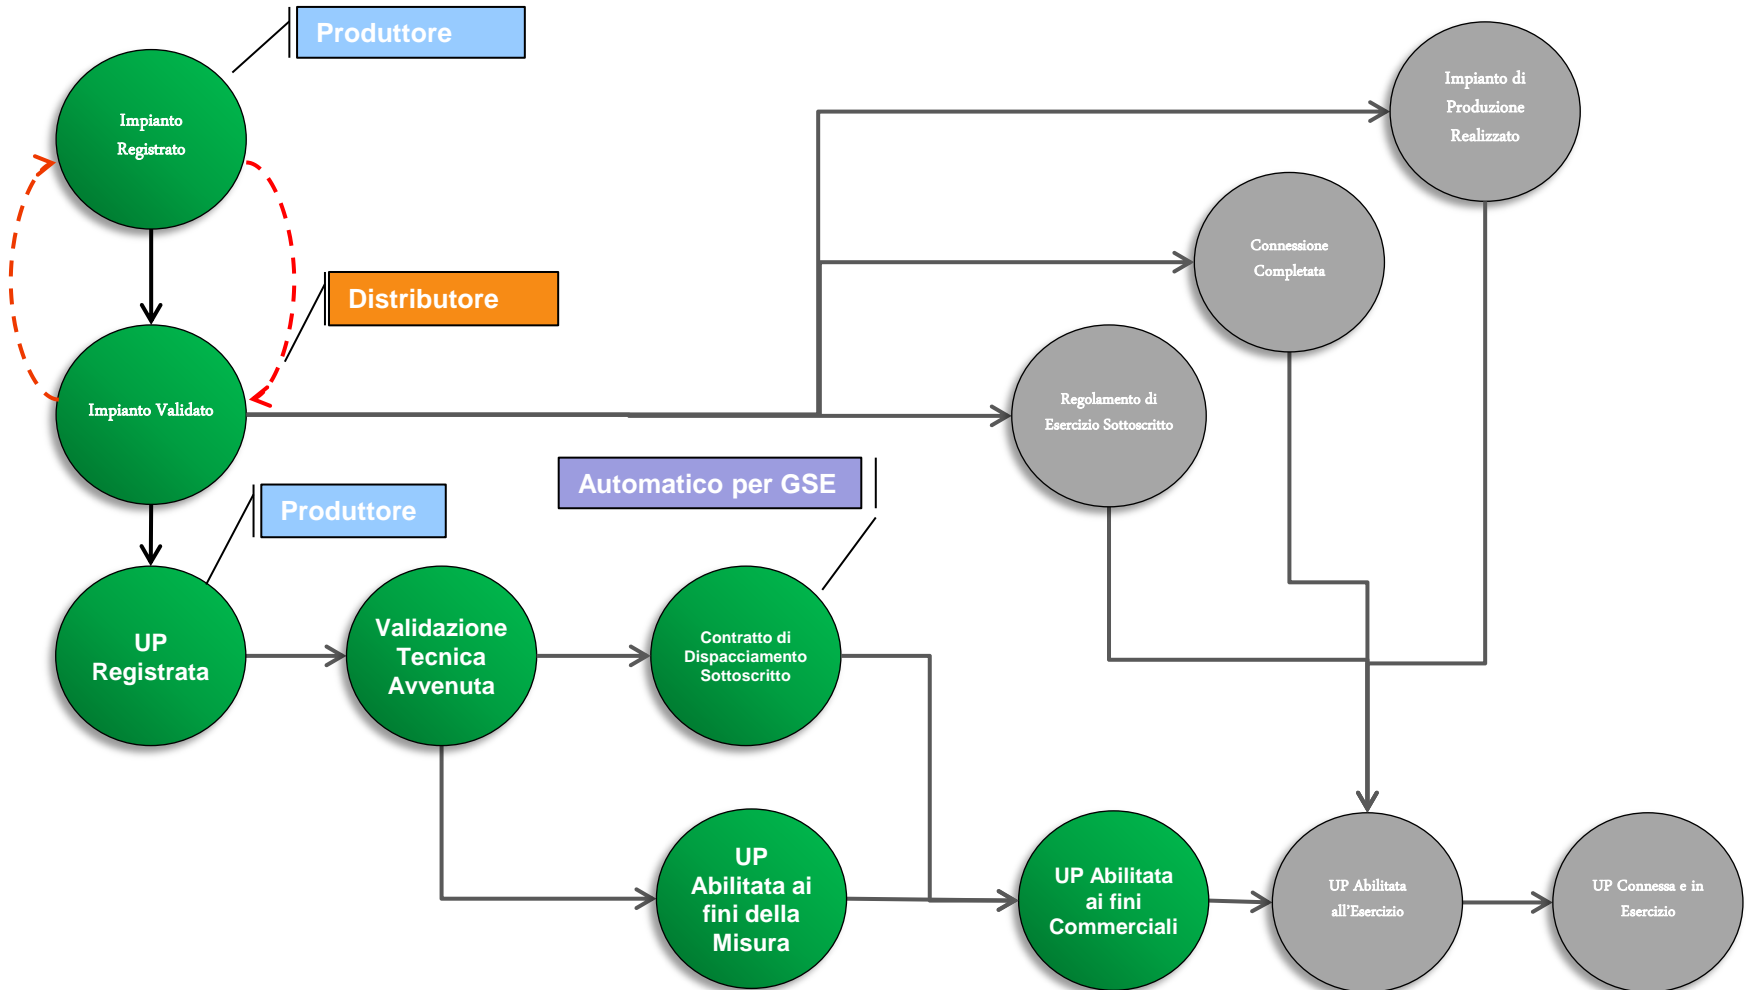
Produttore

Impianto Registrato

Distributore

Impianto Validato

Produttore

UP Registrata

Validazione Tecnica Avvenuta

Automatico per GSE

Contratto di Dispacciamento Sottoscritto

Impianto di Produzione Realizzato

Connessione Completata

Regolamento di Esercizio Sottoscritto

UP Abilitata ai fini della Misura

UP Abilitata ai fini Commerciali

UP Abilitata all'Esercizio

UP Connessa e in Esercizio